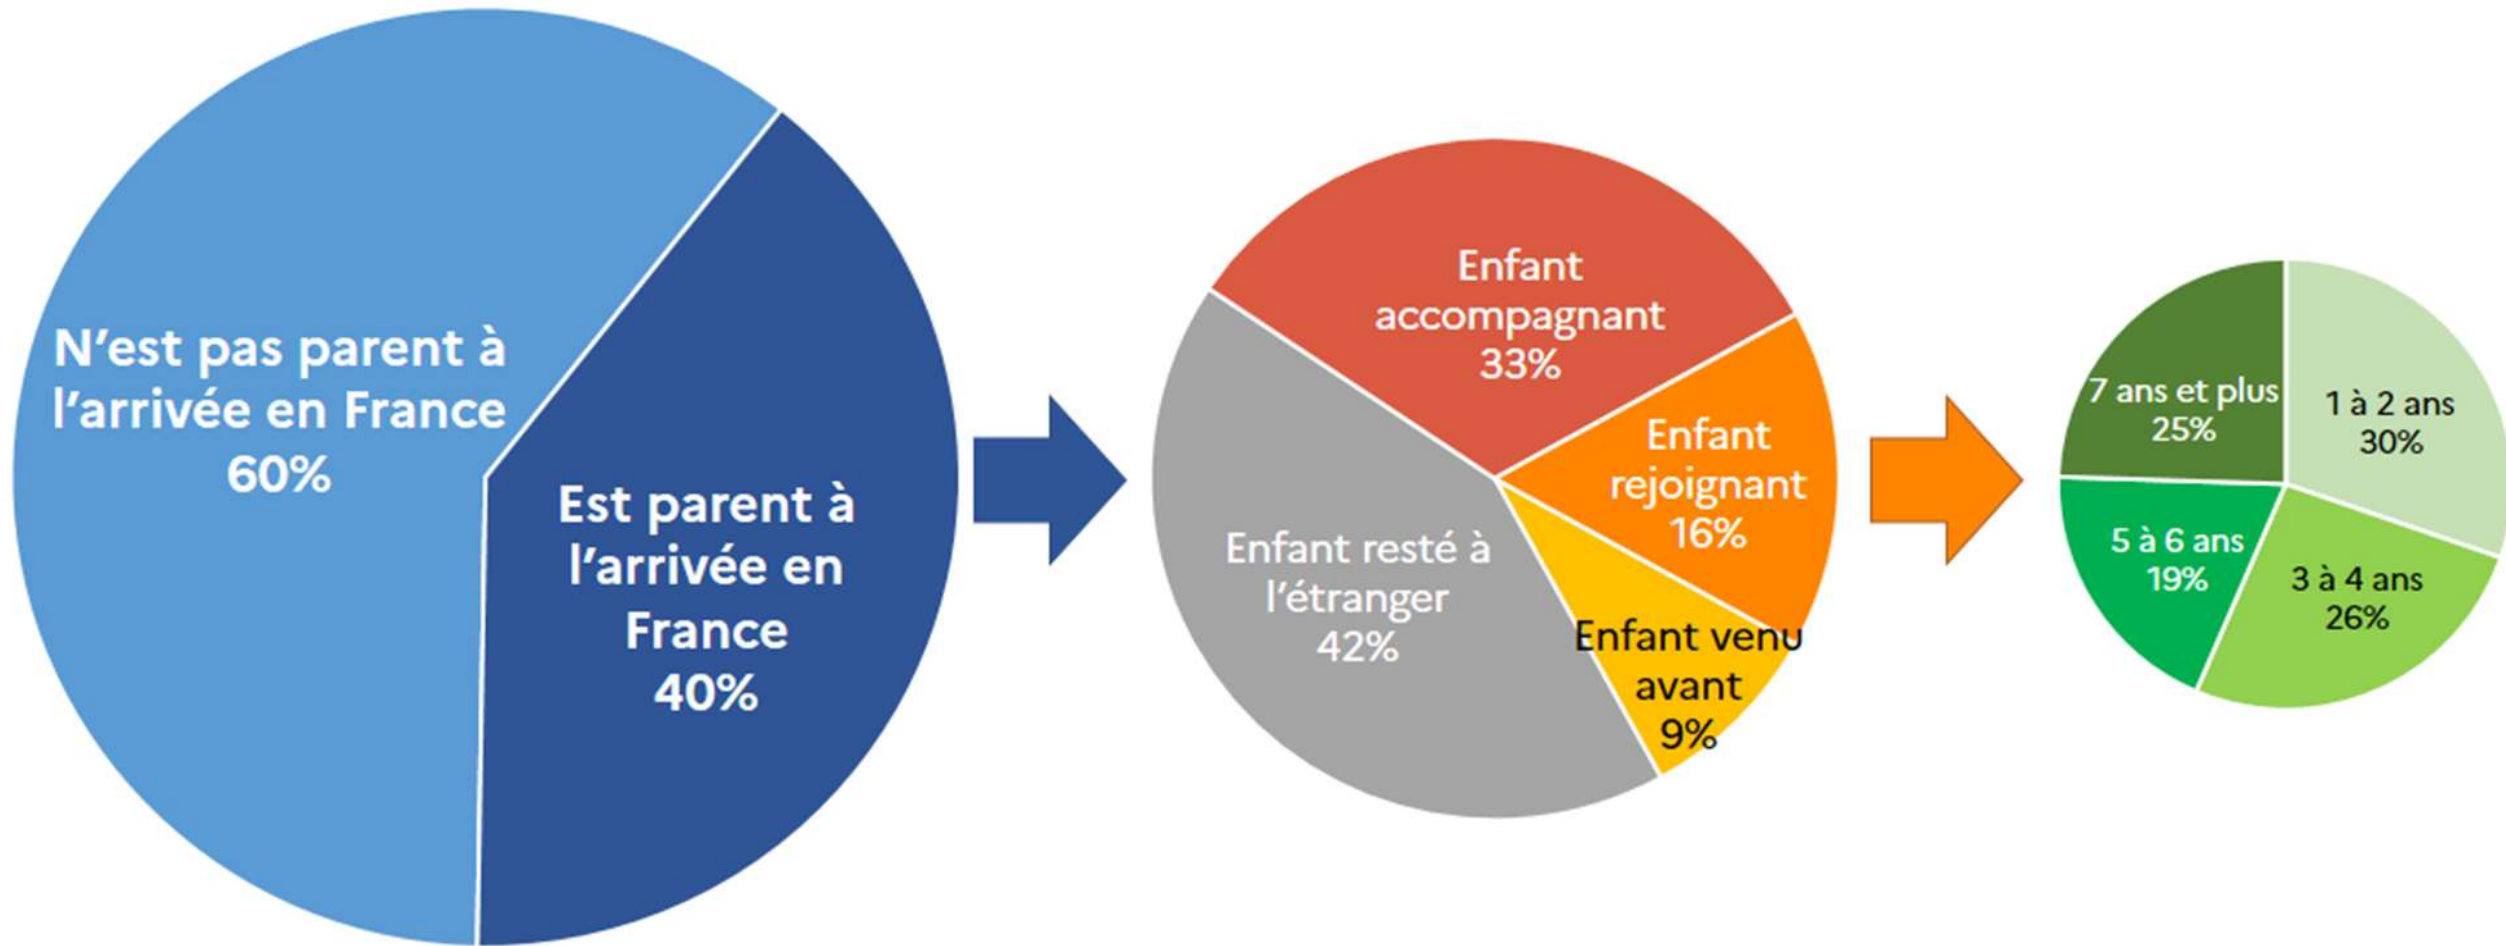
N’est pas parent à l’arrivée en France
60%

Est parent à l’arrivée en France
40%

Enfant accompagnant
33%

Enfant rejoignant
16%

Enfant venu avant
9%

Enfant resté à l’étranger
42%

7 ans et plus
25%

1 à 2 ans
30%

5 à 6 ans
19%

3 à 4 ans
26%